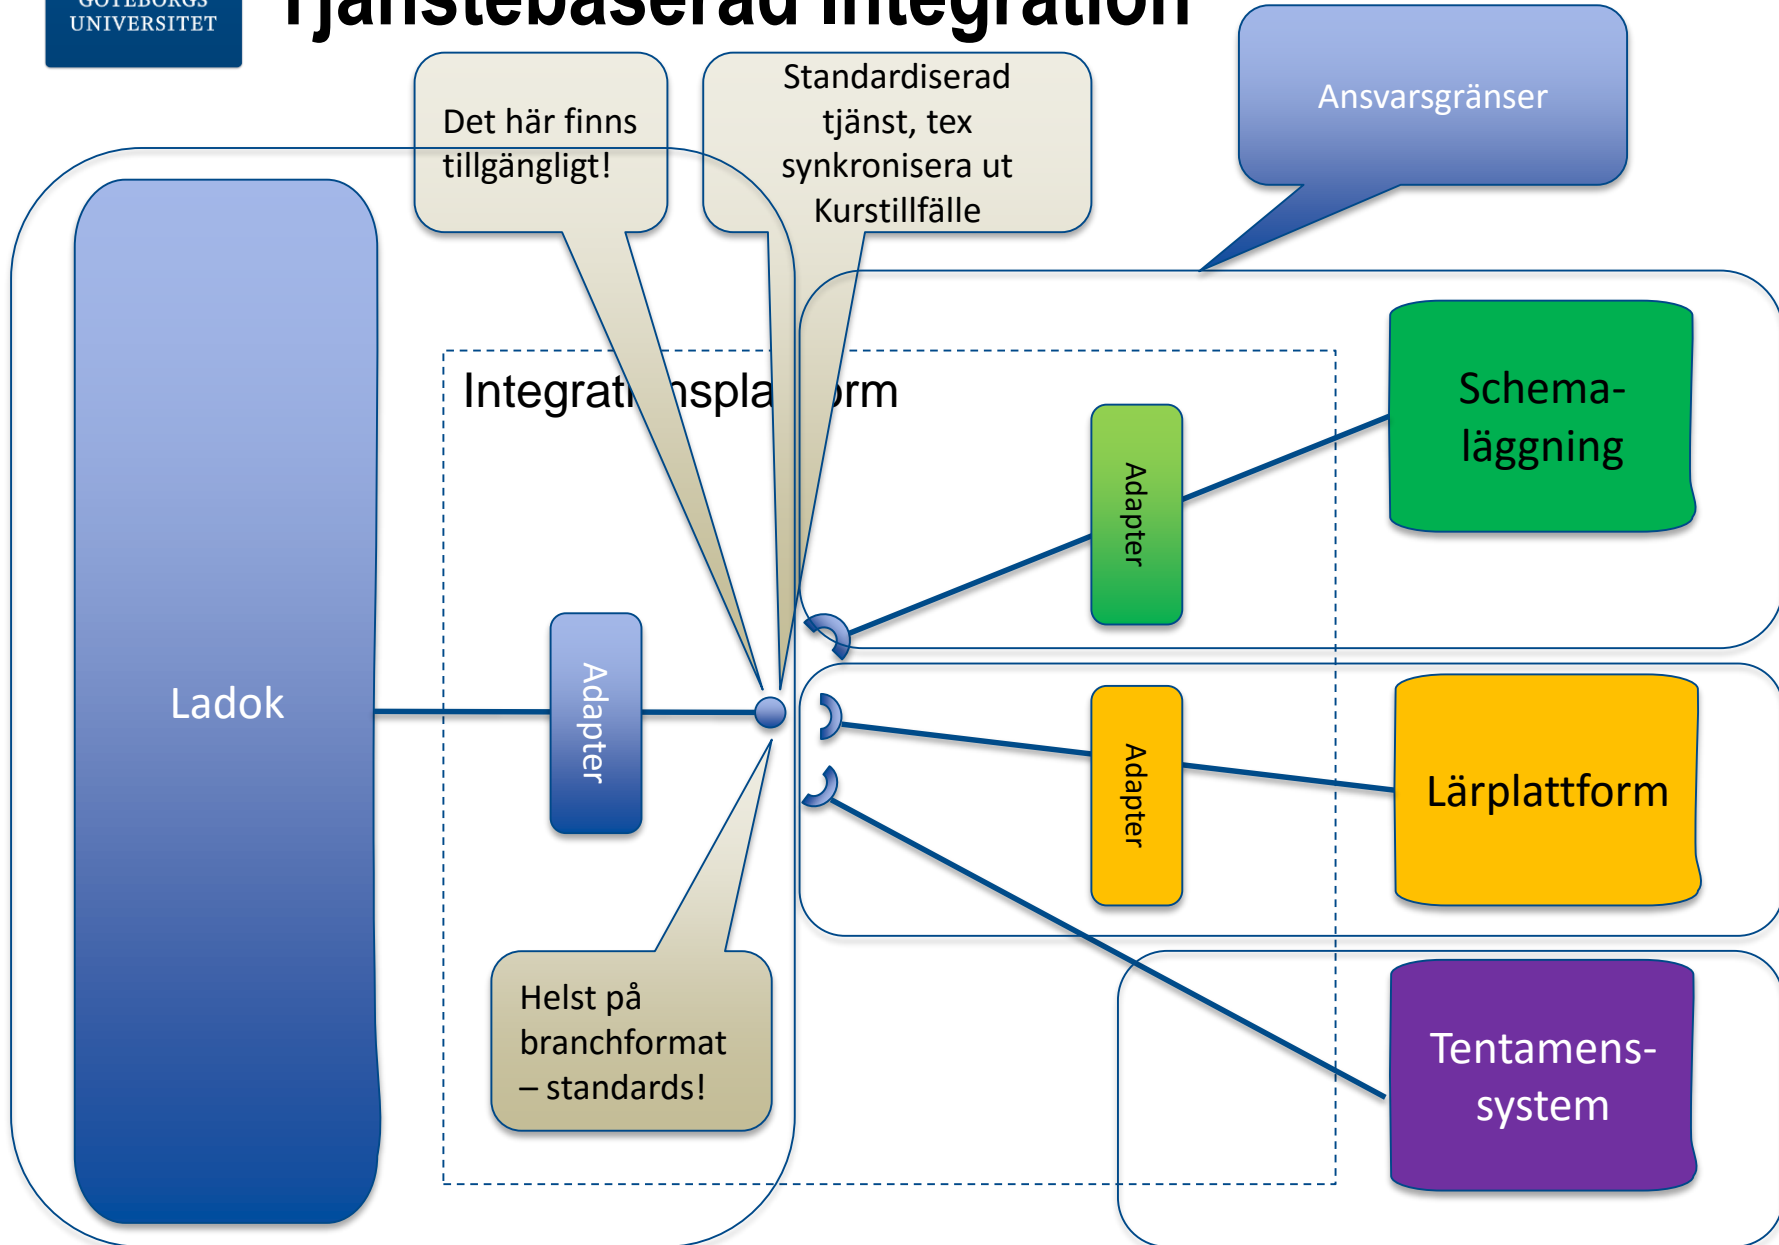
GÖTEBORGS UNIVERSITET

Tjänstebaserad integration

Det här finns tillgängligt!

Standardiserad tjänst, tex synkronisera ut Kurstillfälle

Ansvarsgränser

Integrati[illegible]nspla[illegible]orm

Ladok

Adapter

Adapter

Schemaläggning

Adapter

Lärplattform

Helst på branchformat – standards!

Tentamenssystem